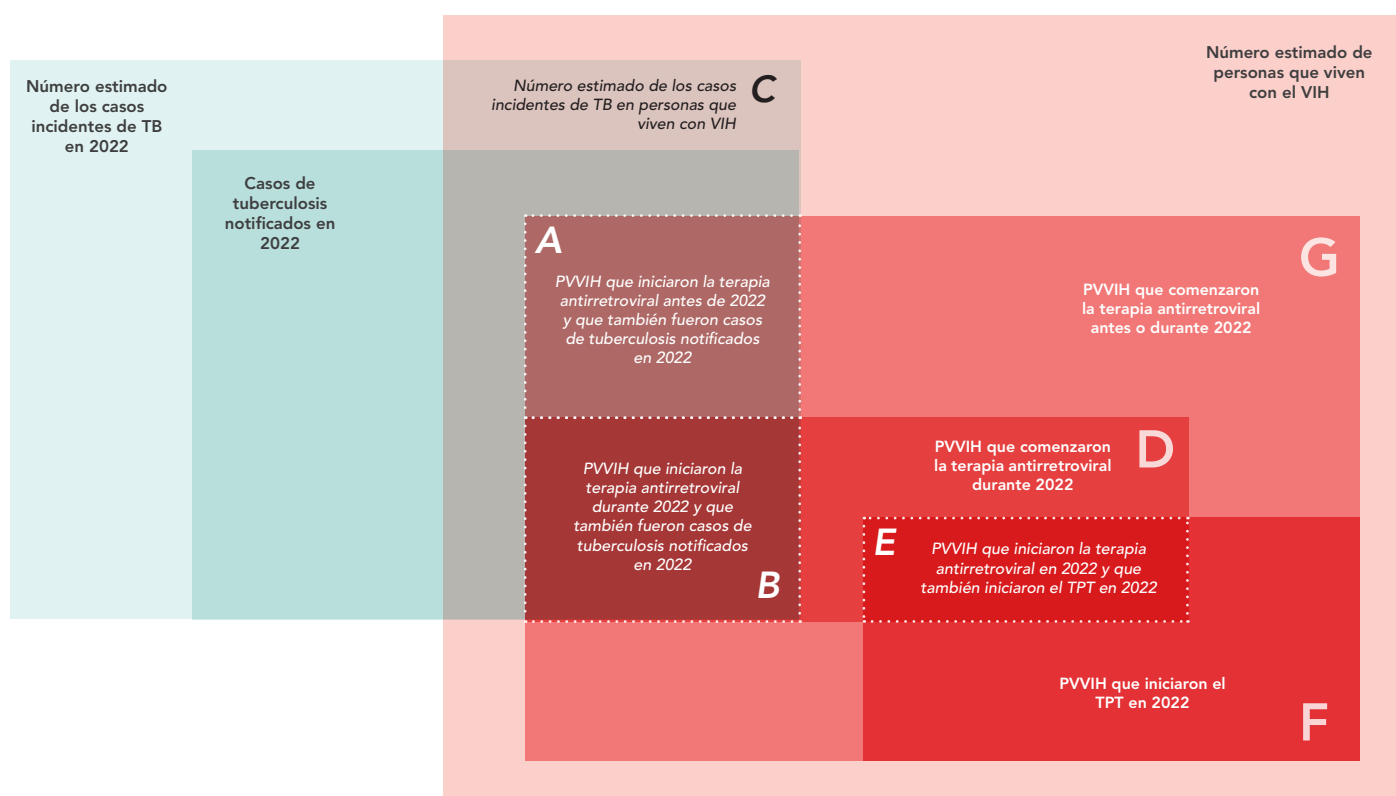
Número estimado de los casos incidentes de TB en 2022

Casos de tuberculosis notificados en 2022

Número estimado de los casos incidentes de TB en personas que viven con VIH

C

Número estimado de personas que viven con el VIH

A

PVVIH que iniciaron la terapia antirretroviral antes de 2022 y que también fueron casos de tuberculosis notificados en 2022

G

PVVIH que comenzaron la terapia antirretroviral antes o durante 2022

PVVIH que iniciaron la terapia antirretroviral durante 2022 y que también fueron casos de tuberculosis notificados en 2022

B

PVVIH que comenzaron la terapia antirretroviral durante 2022

D

E

PVVIH que iniciaron la terapia antirretroviral en 2022 y que también iniciaron el TPT en 2022

PVVIH que iniciaron el TPT en 2022

F